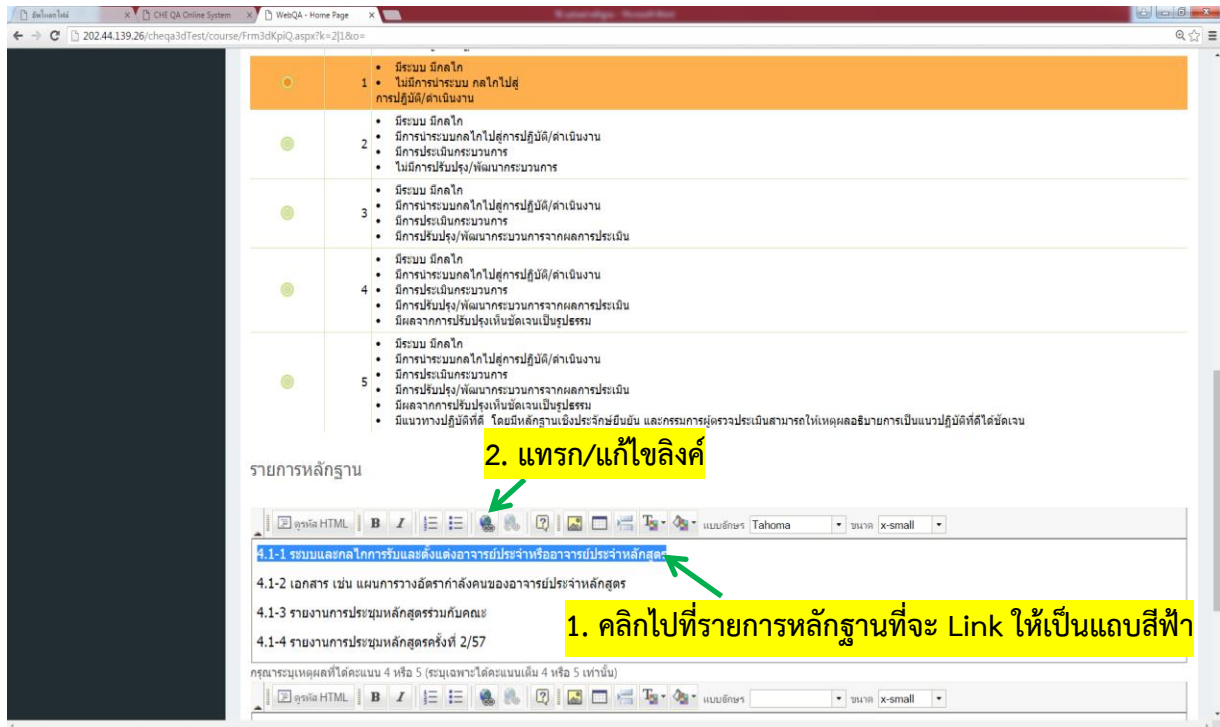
อัพโหลดไฟล์ | CHE QA Online System | WebQA - Home Page

202.44.139.26/cheqa3dTest/course/Frm3dKpiQ.aspx?k=2|1&o=

| | | |
|---|---|---|
| | 1 | • มีระบบ มีกลไก • ไม่มีการนำระบบ กลไกไปสู่การปฏิบัติ/ดำเนินงาน |
| | 2 | • มีระบบ มีกลไก • มีการนำระบบกลไกไปสู่การปฏิบัติ/ดำเนินงาน • มีการประเมินกระบวนการ • ไม่มีการปรับปรุง/พัฒนากระบวนการ |
| | 3 | • มีระบบ มีกลไก • มีการนำระบบกลไกไปสู่การปฏิบัติ/ดำเนินงาน • มีการประเมินกระบวนการ • มีการปรับปรุง/พัฒนากระบวนการจากผลการประเมิน |
| | 4 | • มีระบบ มีกลไก • มีการนำระบบกลไกไปสู่การปฏิบัติ/ดำเนินงาน • มีการประเมินกระบวนการ • มีการปรับปรุง/พัฒนากระบวนการจากผลการประเมิน • มีผลจากการปรับปรุงเห็นชัดเจนเป็นรูปธรรม |
| | 5 | • มีระบบ มีกลไก • มีการนำระบบกลไกไปสู่การปฏิบัติ/ดำเนินงาน • มีการประเมินกระบวนการ • มีการปรับปรุง/พัฒนากระบวนการจากผลการประเมิน • มีผลจากการปรับปรุงเห็นชัดเจนเป็นรูปธรรม • มีแนวทางปฏิบัติที่ดี โดยมีหลักฐานเชิงประจักษ์ยืนยัน และกรรมการผู้ตรวจประเมินสามารถให้เหตุผลอธิบายการเป็นแนวปฏิบัติที่ดีได้ชัดเจน |

รายการหลักฐาน

2. แทรก/แก้ไขลิงค์

รหัส HTML B I แบบอักษร Tahoma ขนาด x-small

4.1-1 ระบบและกลไกการรับและตั้งแต่งอาจารย์ประจำหรืออาจารย์ประจำหลักสูตร

4.1-2 เอกสาร เช่น แผนการวางอัตรากำลังคนของอาจารย์ประจำหลักสูตร

4.1-3 รายงานการประชุมหลักสูตรร่วมกับคณะ

4.1-4 รายงานการประชุมหลักสูตรครั้งที่ 2/57

1. คลิกไปที่รายการหลักฐานที่จะ Link ให้เป็นแถบสีฟ้า

กรุณาระบุเหตุผลที่ได้คะแนน 4 หรือ 5 (ระบุเฉพาะได้คะแนนเต็ม 4 หรือ 5 เท่านั้น)

รหัส HTML B I แบบอักษร ขนาด x-small